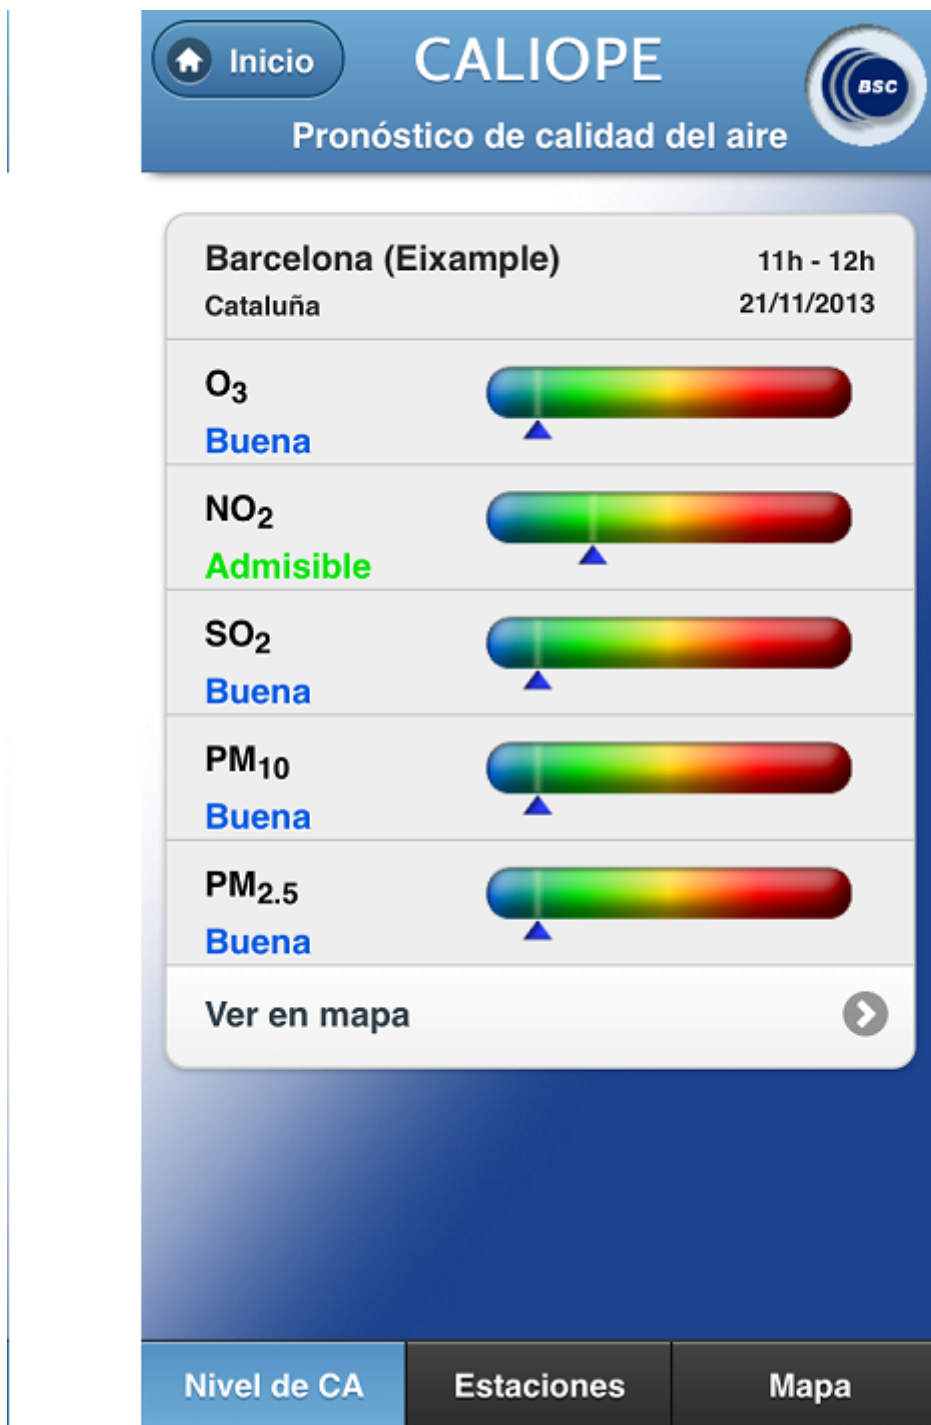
Inicio

CALIOPE

BSC

Pronóstico de calidad del aire

Barcelona (Eixample)
Cataluña

11h - 12h
21/11/2013

$O_3$
Buena

$NO_2$
Admisible

$SO_2$
Buena

$PM_{10}$
Buena

$PM_{2.5}$
Buena

Ver en mapa

Nivel de CA | Estaciones | Mapa